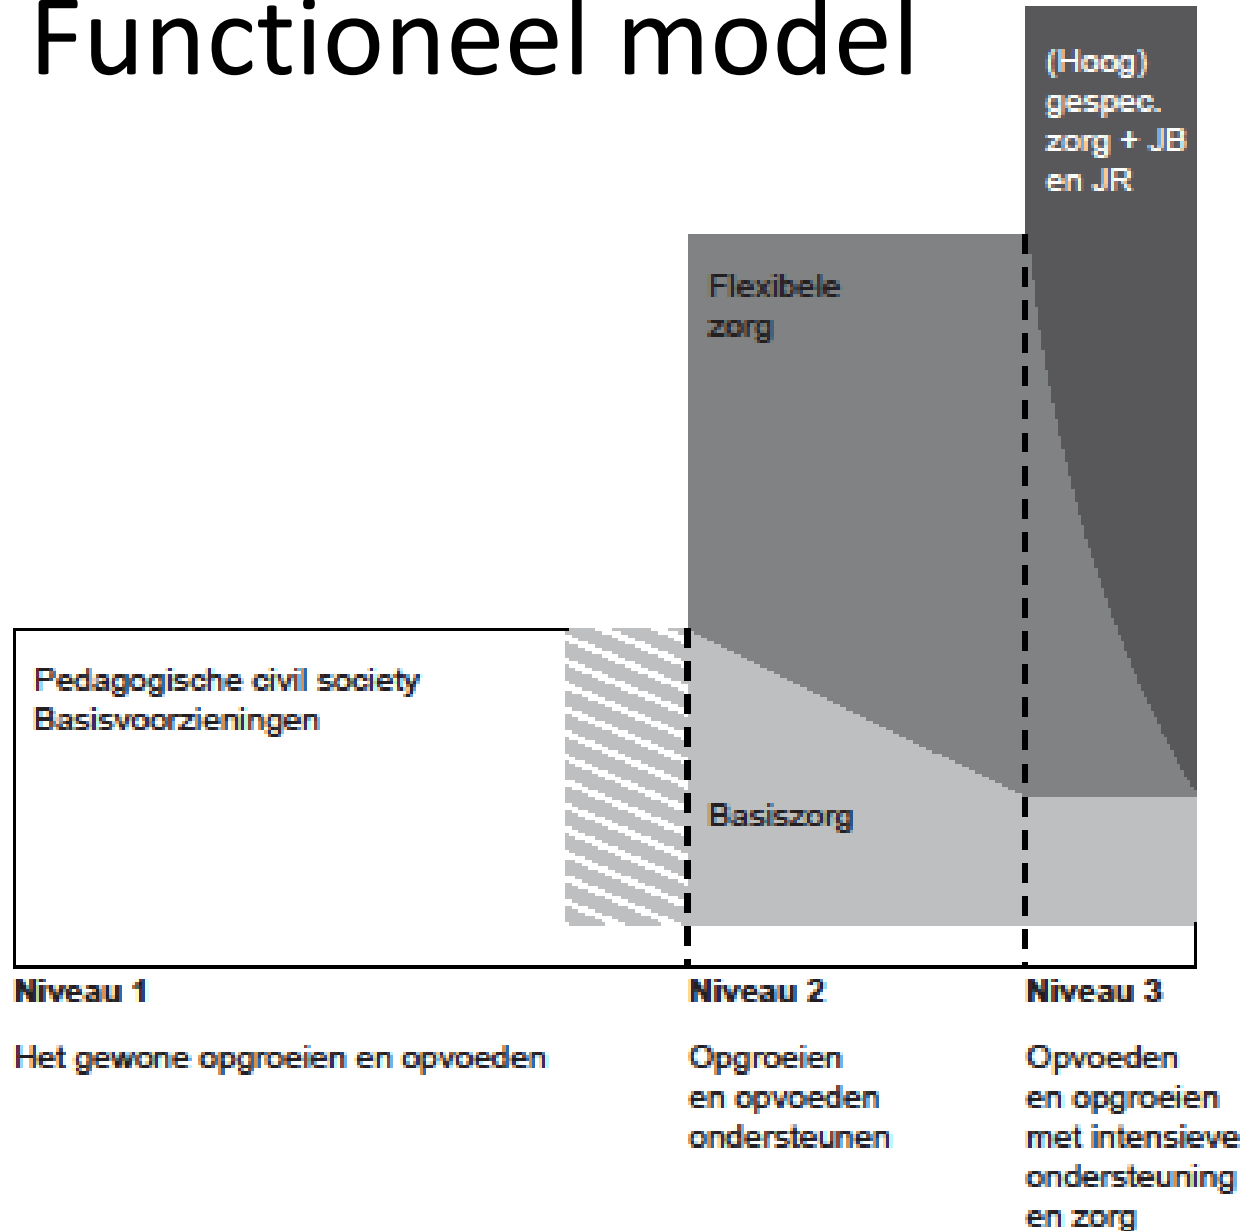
Functioneel model

(Hoog) gespec. zorg + JB en JR

Flexibele zorg

Pedagogische civil society
Basisvoorzieningen

Basiszorg

Niveau 1

Het gewone opgroeien en opvoeden

Niveau 2

Opgroeien en opvoeden ondersteunen

Niveau 3

Opvoeden en opgroeien met intensieve ondersteuning en zorg